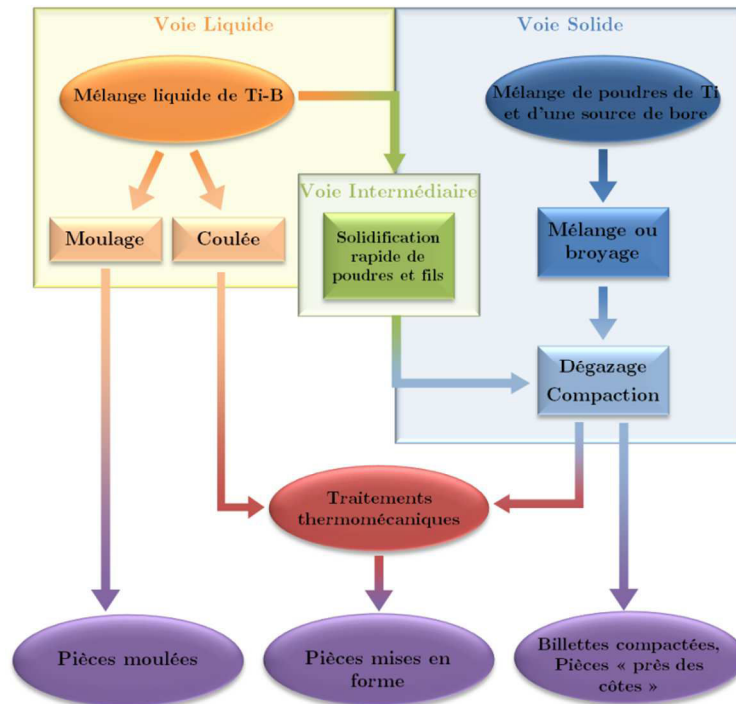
Voie Liquide

Voie Solide

Mélange liquide de Ti-B

Mélange de poudres de Ti et d'une source de bore

Voie Intermédiaire

Moulage

Coulée

Solidification rapide de poudres et fils

Mélange ou broyage

Dégazage Compaction

Traitements thermomécaniques

Pièces moulées

Pièces mises en forme

Billettes compactées, Pièces « près des côtes »